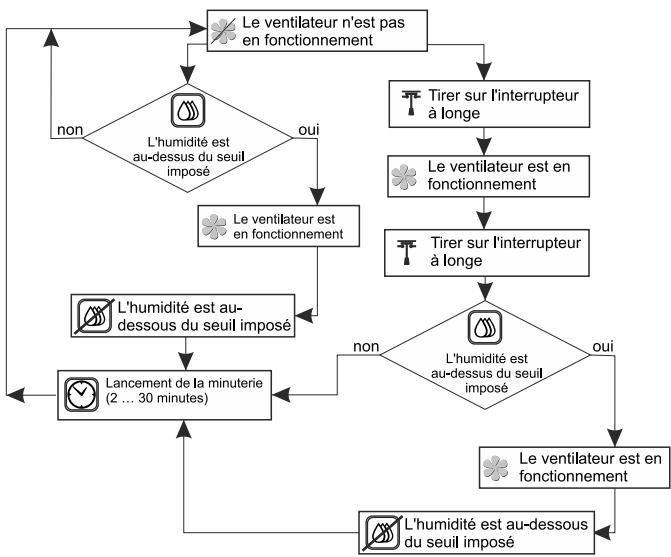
Le ventilateur n'est pas en fonctionnement

non

L'humidité est au-dessus du seuil imposé

oui

Le ventilateur est en fonctionnement

L'humidité est au-dessous du seuil imposé

Lancement de la minuterie (2 … 30 minutes)

Tirer sur l'interrupteur à longe

Le ventilateur est en fonctionnement

Tirer sur l'interrupteur à longe

non

L'humidité est au-dessus du seuil imposé

oui

Le ventilateur est en fonctionnement

L'humidité est au-dessous du seuil imposé